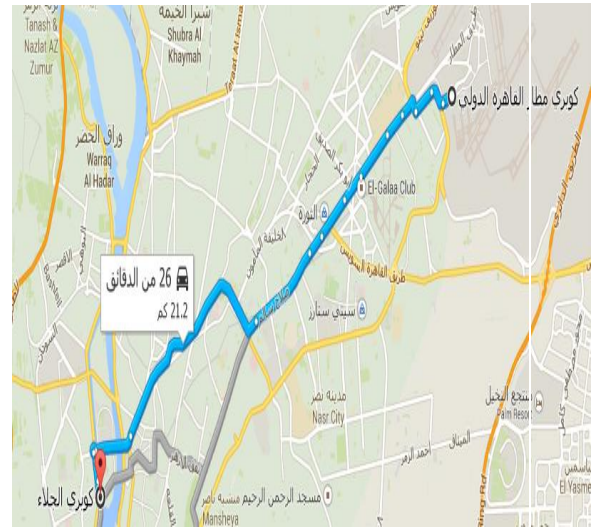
Tanash &
Nazlat AZ
Zumur

شبرا الخيمة
Shubra Al
Khaymah

كوبري مطار القاهرة الدولي

وراق الحضر
Warraq
Al Hadar

El-Galaa Club

الكوربة

26 من الدقائق
21.2 كم

طريق القاهرة السويس

سيتي ستارز

مدينة نصر
Nasr City

منتجع النخيل
Palm Resort

El Yasmeen

كوبري الجلاء

مسجد الرحمن الرحيم
Mansheya

أحمد الزمر

الطريق الدائري